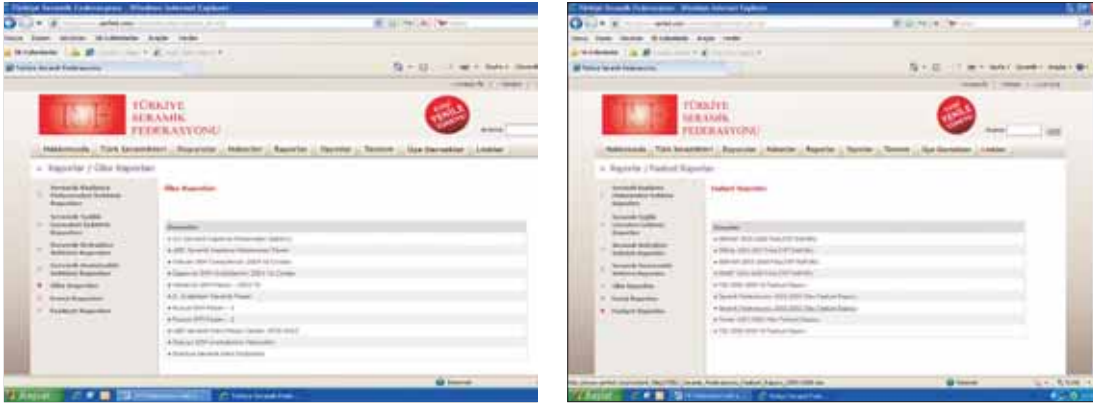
Türkiye Seramik Federasyonu - Windows Internet Explorer

TÜRKİYE SERAMİK FEDERASYONU

Hakkımızda | Türk Seramikleri | Duyurular | Haberler | Raporlar | Yayınlar | Terimler | Üye Dernekler | Linkler

Raporlar / Ülke Raporları

Ülke Raporları

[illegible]

Türkiye Seramik Federasyonu - Windows Internet Explorer

TÜRKİYE SERAMİK FEDERASYONU

Hakkımızda | Türk Seramikleri | Duyurular | Haberler | Raporlar | Yayınlar | Terimler | Üye Dernekler | Linkler

Raporlar / Fasikül Raporları

Fasikül Raporları

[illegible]